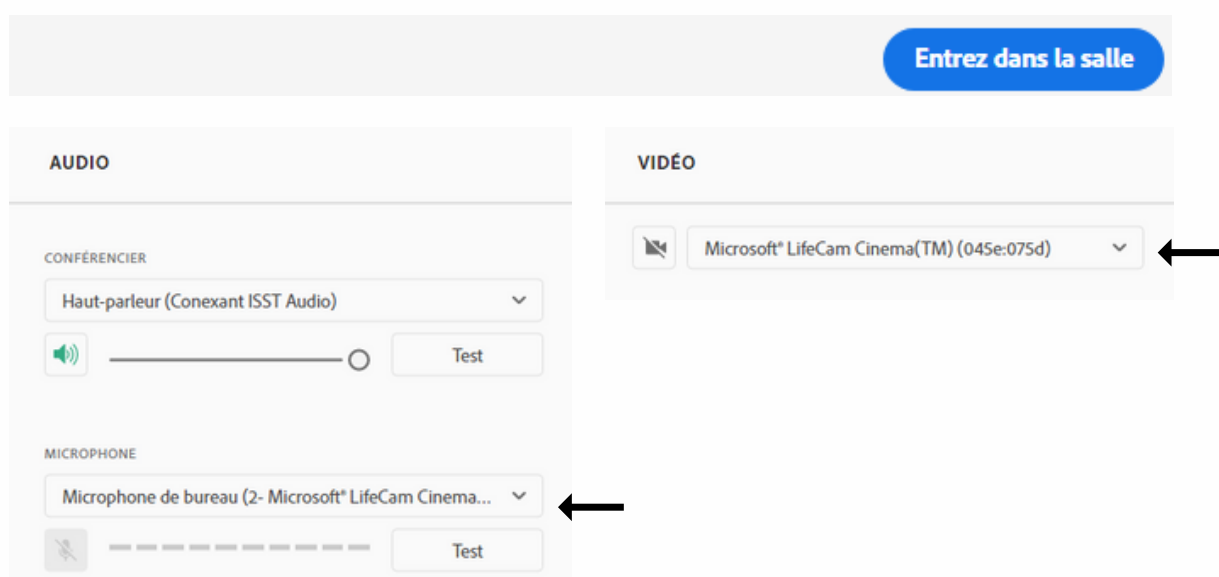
Entrez dans la salle

AUDIO

CONFÉRENCIER

Haut-parleur (Conexant ISST Audio)

Test

MICROPHONE

Microphone de bureau (2- Microsoft® LifeCam Cinema...

Test

VIDÉO

Microsoft® LifeCam Cinema(TM) (045e:075d)